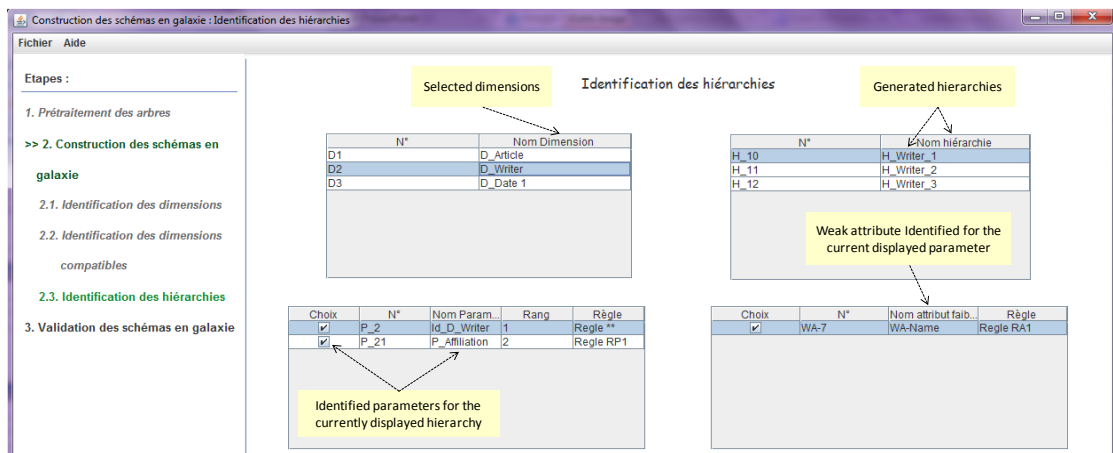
Construction des schémas en galaxie : Identification des hiérarchies

Fichier Aide

Etapes :

1. Prétraitement des arbres

>> 2. Construction des schémas en galaxie

2.1. Identification des dimensions

2.2. Identification des dimensions compatibles

2.3. Identification des hiérarchies

3. Validation des schémas en galaxie

Selected dimensions

Identification des hiérarchies

Generated hierarchies

| N° | Nom Dimension |
|---|---|
| D1 | D_Article |
| D2 | D_Writer |
| D3 | D_Date 1 |

| N° | Nom hiérarchie |
|---|---|
| H_10 | H_Writer_1 |
| H_11 | H_Writer_2 |
| H_12 | H_Writer_3 |

Weak attribute Identified for the current displayed parameter

| Choix | N° | Nom Param... | Rang | Règle |
|---|---|---|---|---|
| ✔ | P_2 | Id_D_Writer | 1 | Regle ** |
| ✔ | P_21 | P_Affiliation | 2 | Regle RP1 |

| Choix | N° | Nom attribut faib... | Règle |
|---|---|---|---|
| ✔ | WA-7 | WA-Name | Regle RA1 |

Identified parameters for the currently displayed hierarchy